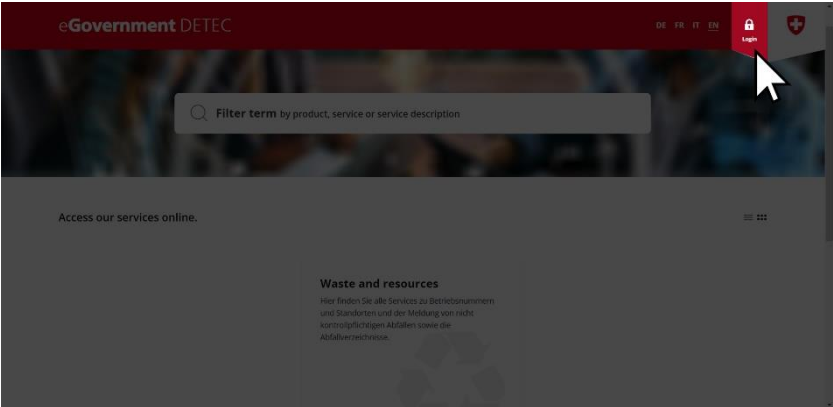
eGovernment DETEC

DE FR IT EN

Login

Filter term by product, service or service description

Access our services online.

Waste and resources

Hier finden Sie alle Services zu Betriebsnummern und Standorten und der Meldung von nicht kontrollpflichtigen Abfällen sowie die Abfallverzeichnisse.